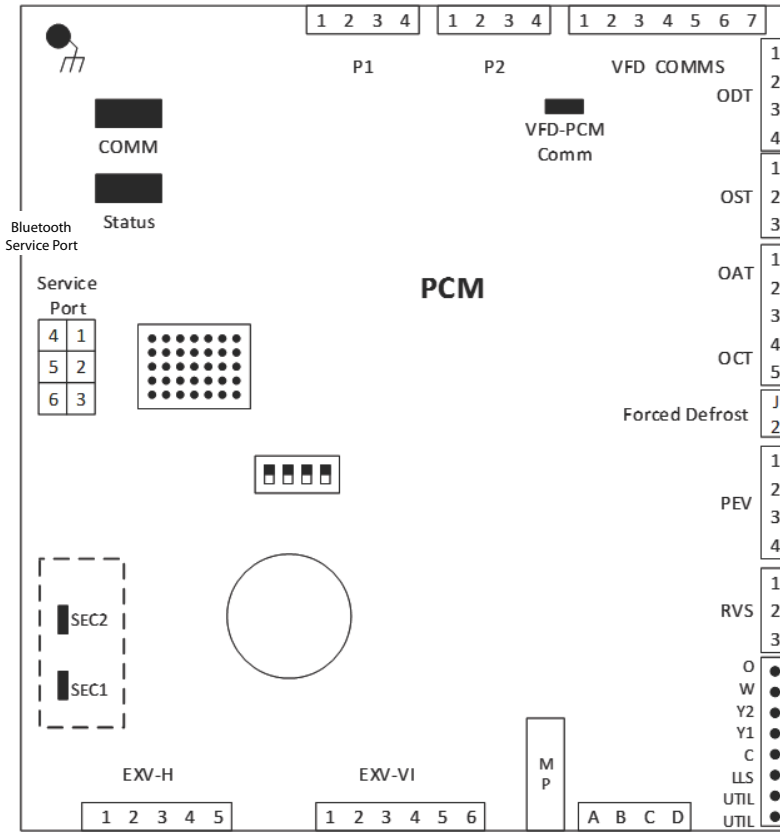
1 2 3 4
1 2 3 4
1 2 3 4 5 6 7

P1
P2
VFD COMMS

COMM

VFD-PCM Comm

Status

Bluetooth Service Port

ODT
1
2
3
4

OST
1
2
3

OAT
1
2
3
4
5
OCT

Forced Defrost
J
2

Service Port

| 4 | 1 |
|---|---|
| 5 | 2 |
| 6 | 3 |

PCM

PEV
1
2
3
4

RVS
1
2
3

SEC2
SEC1

O
W
Y2
Y1
C
LLS
UTIL
UTIL

M P

EXV-H
EXV-VI

1 2 3 4 5
1 2 3 4 5 6
A B C D